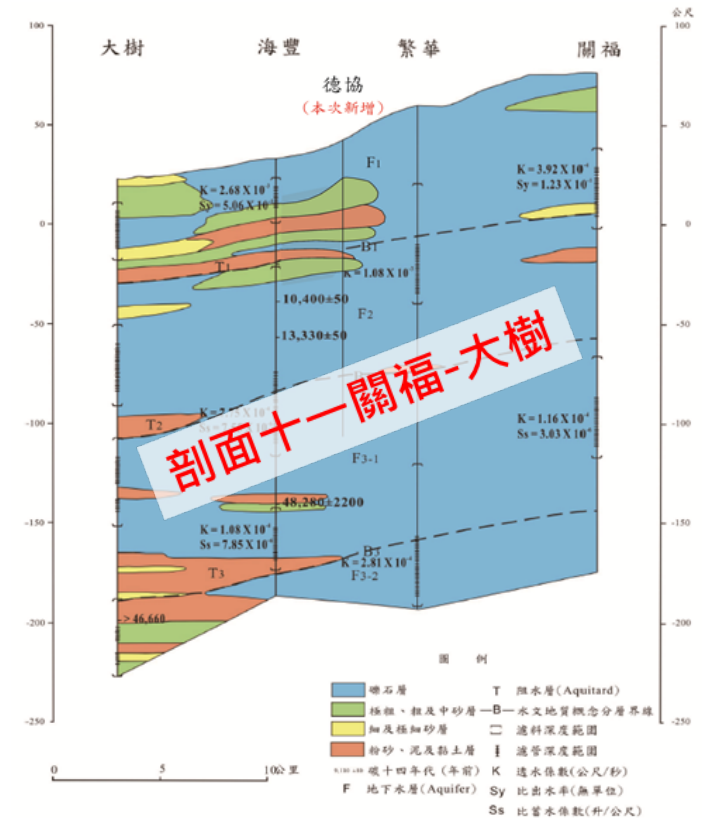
公尺

100

大樹　海豐　繁華　關福

德協
(本次新增)

50

F1

K = 2.68 X 10⁻³
Sy = 5.06 X 10⁻²

K = 3.92 X 10⁻⁴
Sy = 1.23 X 10⁻¹

0

B1

T1

K = 1.08 X 10⁻³

10,400±50

F2

-50

13,330±50

剖面十一關福-大樹

-100

T2

K = 2.73 X 10⁻³
Ss = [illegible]

K = 1.16 X 10⁻³
Ss = 3.03 X 10⁻⁶

F3-1

-150

48,280±2200

K = 1.08 X 10⁻⁴
Ss = 7.85 X 10⁻⁶

B3

K = 2.81 X 10⁻⁴

T3

F3-2

-200

>46,660

圖　例

-250

礫石層
礫細、粗及中砂層
細及極細砂層
粉砂、泥及黏土層
碳十四年代（年前）
地下水層(Aquifer)

T　阻水層(Aquitard)
B　水文地質概念分層界線
濾料深度範圍
濾管深度範圍
K　透水係數(公尺/秒)
Sy　比出水率(無單位)
Ss　比蓄水係數(升/公尺)

0　5　10公里

100
50
0
-50
-100
-150
-200
-250